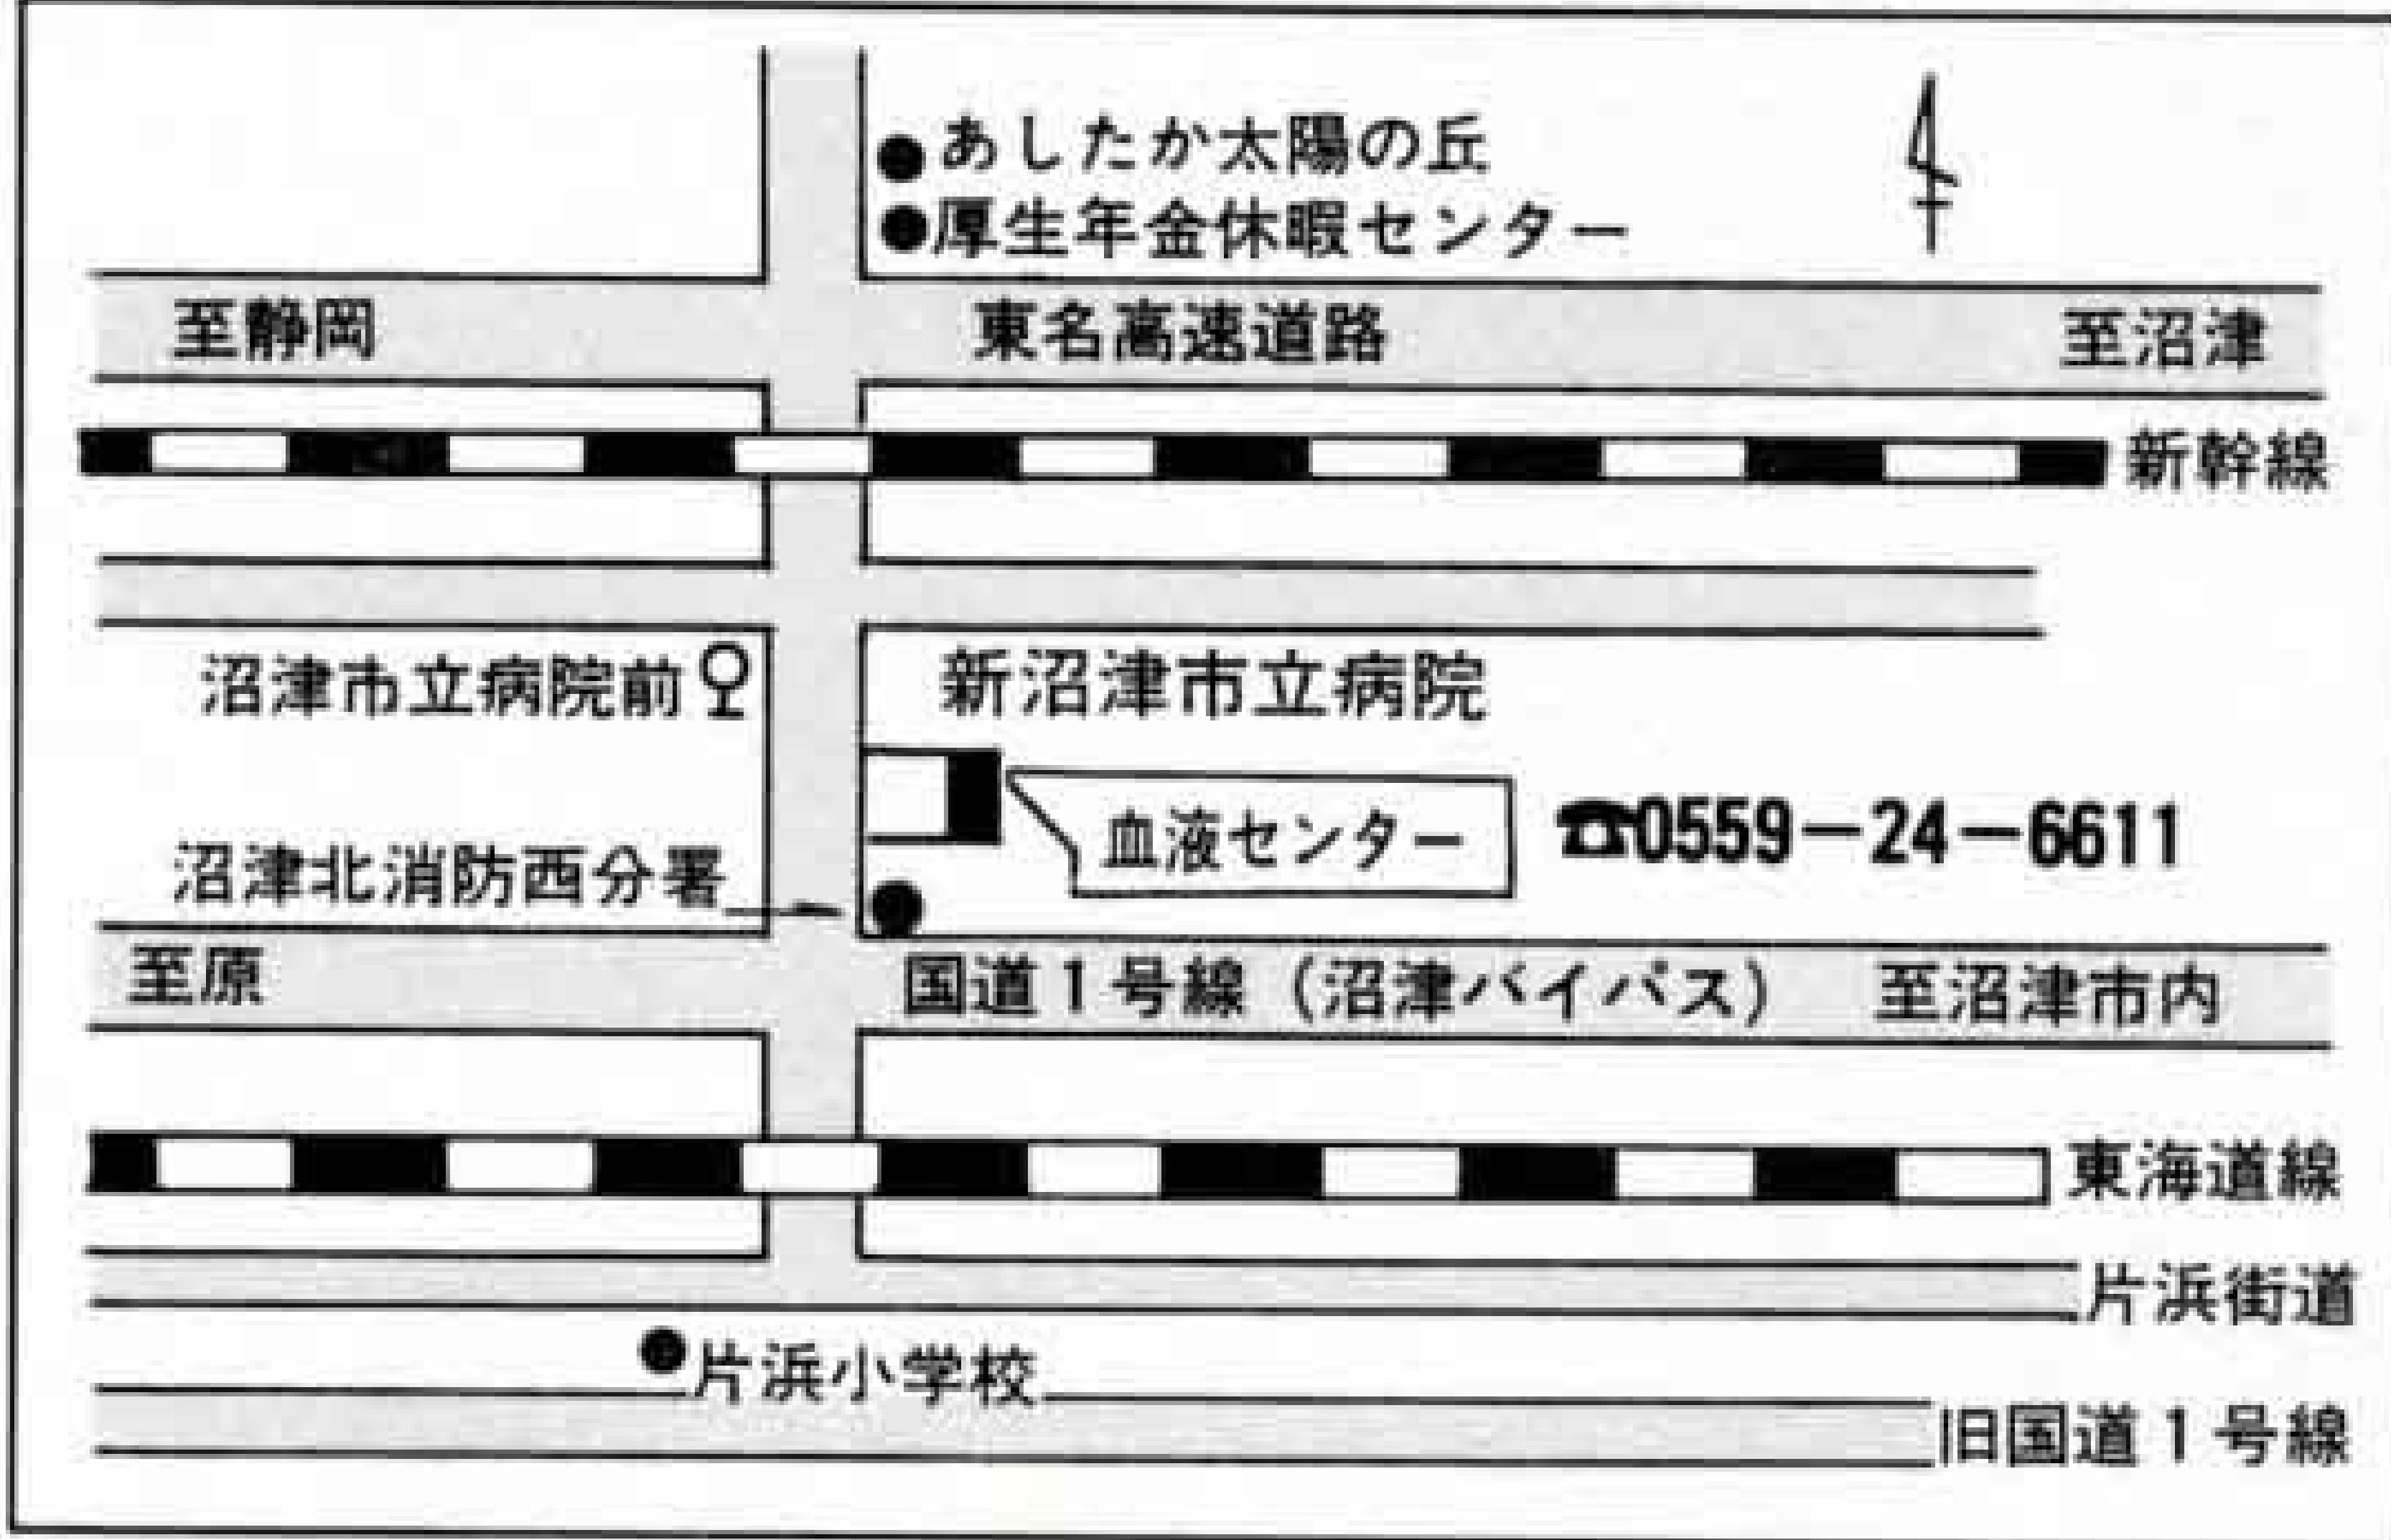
あしたか太陽の丘
厚生年金休暇センター

至静岡
東名高速道路
至沼津

新幹線

沼津市立病院前
新沼津市立病院

血液センター
☎0559－24－6611

沼津北消防西分署

至原
国道1号線（沼津バイパス）
至沼津市内

東海道線

片浜街道

片浜小学校

旧国道1号線